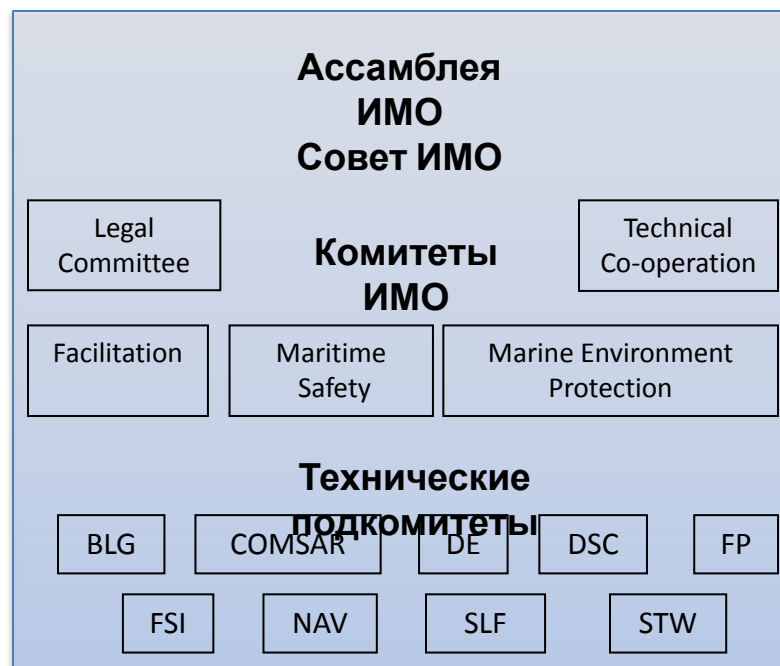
Ассамблея ИМО
Совет ИМО

Legal Committee

Комитеты ИМО

Technical Co-operation

Facilitation

Maritime Safety

Marine Environment Protection

Технические подкомитеты

BLG

COMSAR

DE

DSC

FP

FSI

NAV

SLF

STW